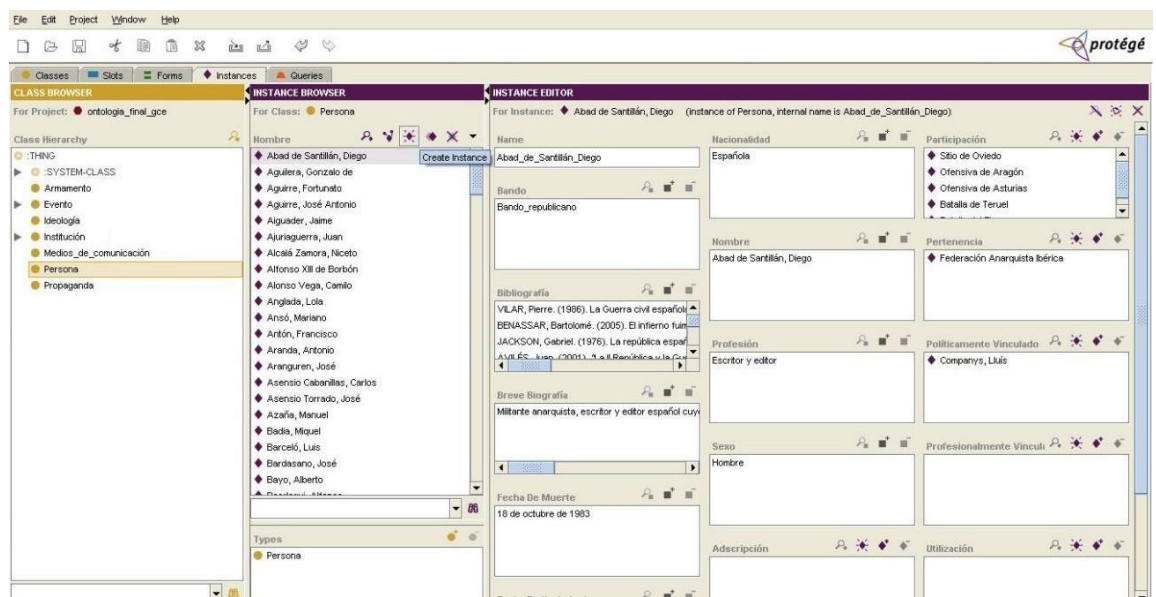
File Edit Project Window Help

protégé

Classes Slots Forms Instances Queries

CLASS BROWSER
For Project: ontologia_final_gce
Class Hierarchy
:THING
:SYSTEM-CLASS
Armamento
Evento
Ideología
Institución
Medios_de_comunicación
Persona
Propaganda

INSTANCE BROWSER
For Class: Persona
Nombre
Abad de Santillán, Diego
Create Instance
Aguilera, Gonzalo de
Aguirre, Fortunato
Aguirre, José Antonio
Aiguader, Jaime
Ajuriaguerra, Juan
Alcalá Zamora, Niceto
Alfonso XIII de Borbón
Alonso Vega, Camilo
Anglada, Lola
Ansó, Mariano
Antón, Francisco
Aranda, Antonio
Aranguren, José
Asensio Cabanillas, Carlos
Asensio Torrado, José
Azaña, Manuel
Badia, Miquel
Barceló, Luis
Bardasano, José
Bayo, Alberto
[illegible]

Types
Persona

INSTANCE EDITOR
For Instance: Abad de Santillán, Diego (instance of Persona, internal name is Abad_de_Santillán_Diego)

Name
Abad_de_Santillán_Diego

Bando
Bando_republicano

Bibliografía
VILAR, Pierre. (1986). La Guerra civil español
BENASSAR, Bartolomé. (2005). El infierno fuin
JACKSON, Gabriel. (1976). La república espa
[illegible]

Breve Biografía
Militante anarquista, escritor y editor español cuy

Fecha De Muerte
18 de octubre de 1983

Nacionalidad
Española

Nombre
Abad de Santillán, Diego

Profesión
Escritor y editor

Sexo
Hombre

Adscripción

Participación
Sitio de Oviedo
Ofensiva de Aragón
Ofensiva de Asturias
Batalla de Teruel

Pertenencia
Federación Anarquista Ibérica

Politicamente Vinculado
Companys, Lluís

Profesionalmente Vincul

Utilización